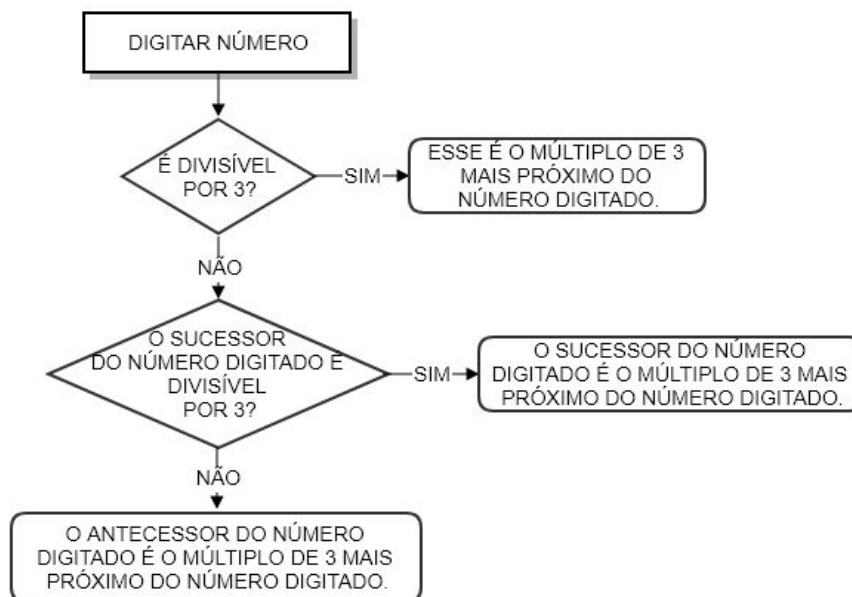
DIGITAR NÚMERO

É DIVISÍVEL POR 3?

SIM

ESSE É O MÚLTIPLO DE 3 MAIS PRÓXIMO DO NÚMERO DIGITADO.

NÃO

O SUCESSOR DO NÚMERO DIGITADO É DIVISÍVEL POR 3?

SIM

O SUCESSOR DO NÚMERO DIGITADO É O MÚLTIPLO DE 3 MAIS PRÓXIMO DO NÚMERO DIGITADO.

NÃO

O ANTECESSOR DO NÚMERO DIGITADO É O MÚLTIPLO DE 3 MAIS PRÓXIMO DO NÚMERO DIGITADO.